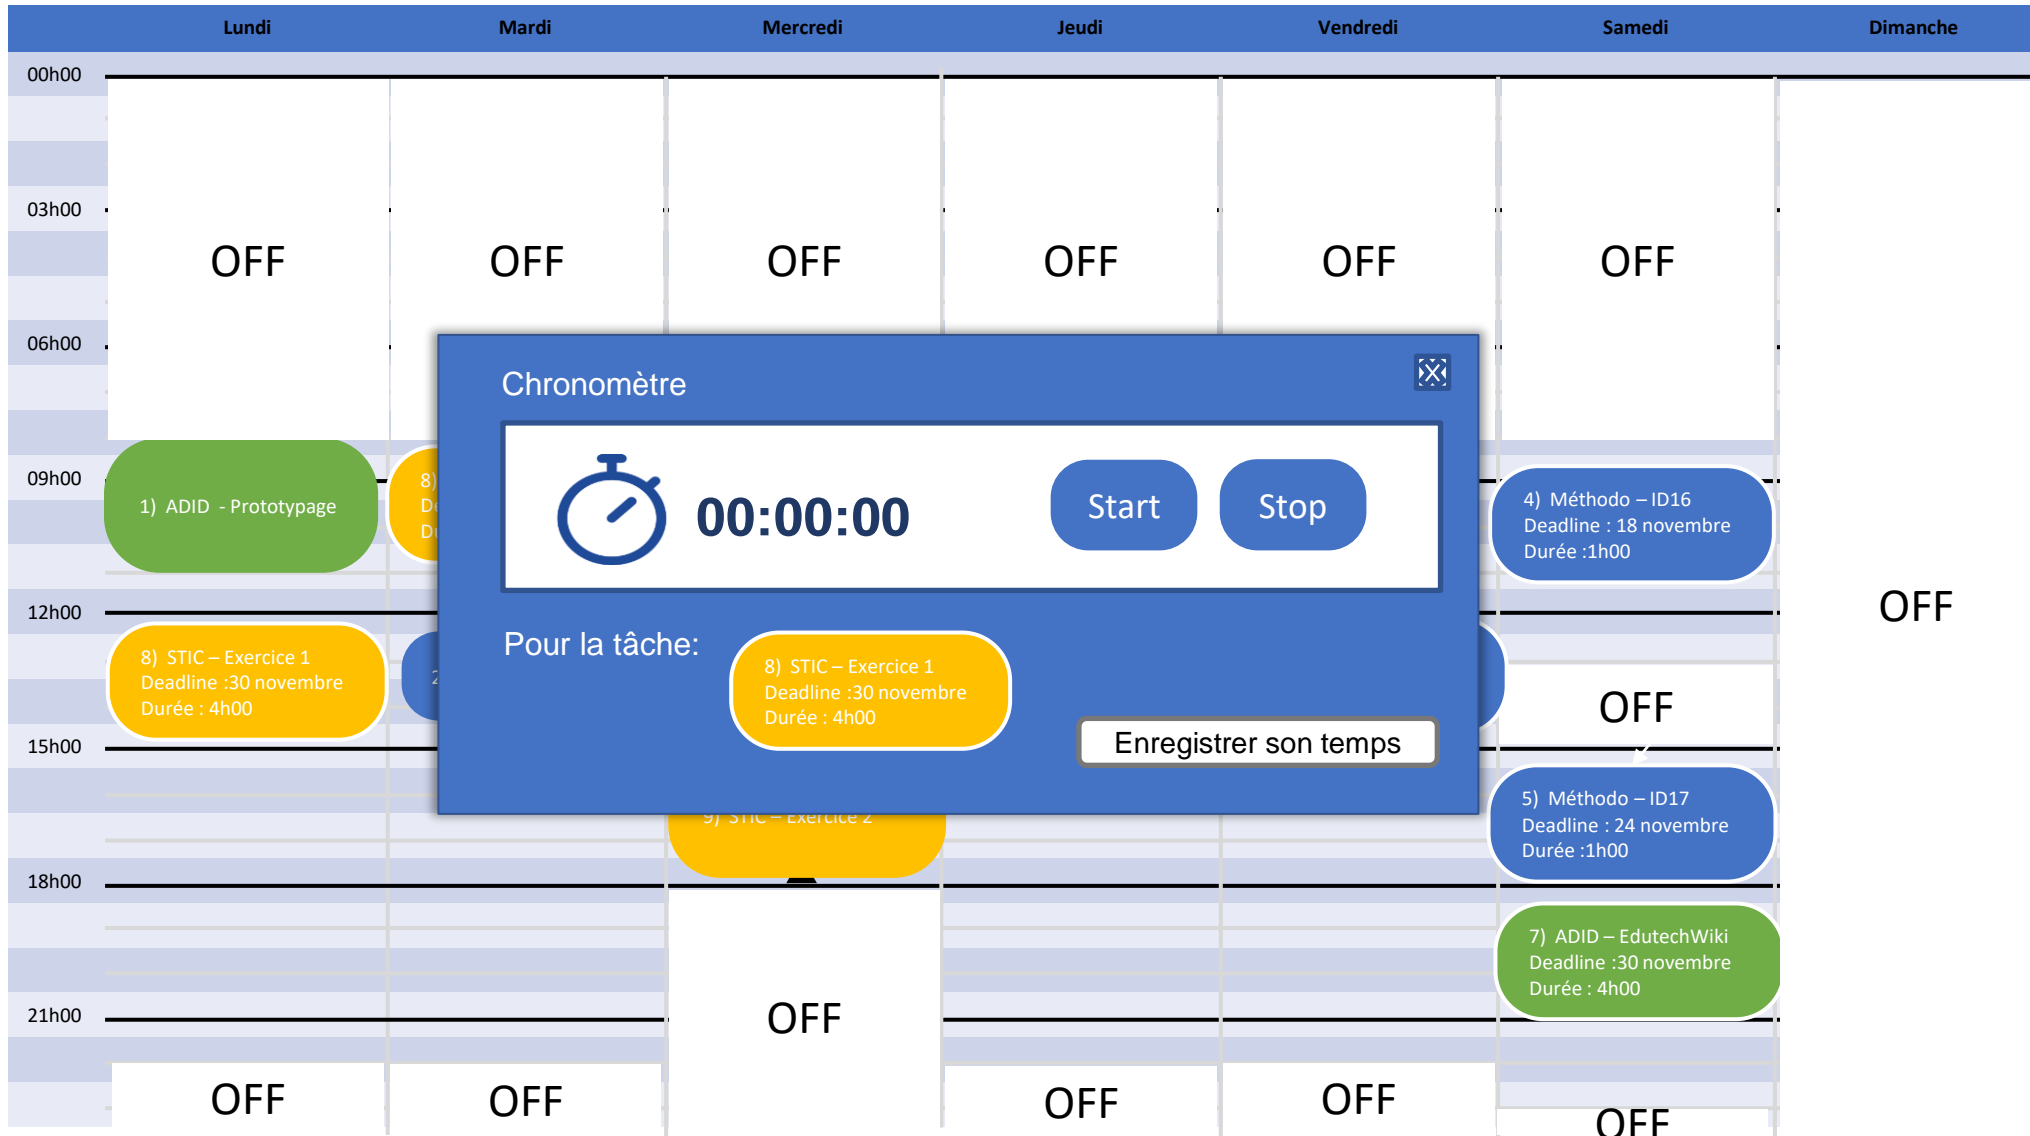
| | Lundi | Mardi | Mercredi | Jeudi | Vendredi | Samedi | Dimanche |
|---|---|---|---|---|---|---|---|

00h00

03h00

06h00

09h00

12h00

15h00

18h00

21h00

OFF OFF OFF OFF OFF OFF

1) ADID - Prototypage

8) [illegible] D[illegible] D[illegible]

8) STIC – Exercice 1
Deadline :30 novembre
Durée : 4h00

2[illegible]

4) Méthodo – ID16
Deadline : 18 novembre
Durée :1h00

OFF

OFF

5) Méthodo – ID17
Deadline : 24 novembre
Durée :1h00

7) ADID – EdutechWiki
Deadline :30 novembre
Durée : 4h00

9) STIC – Exercice 2

OFF

OFF OFF OFF OFF OFF

Chronomètre

00:00:00

Start

Stop

Pour la tâche:

8) STIC – Exercice 1
Deadline :30 novembre
Durée : 4h00

Enregistrer son temps